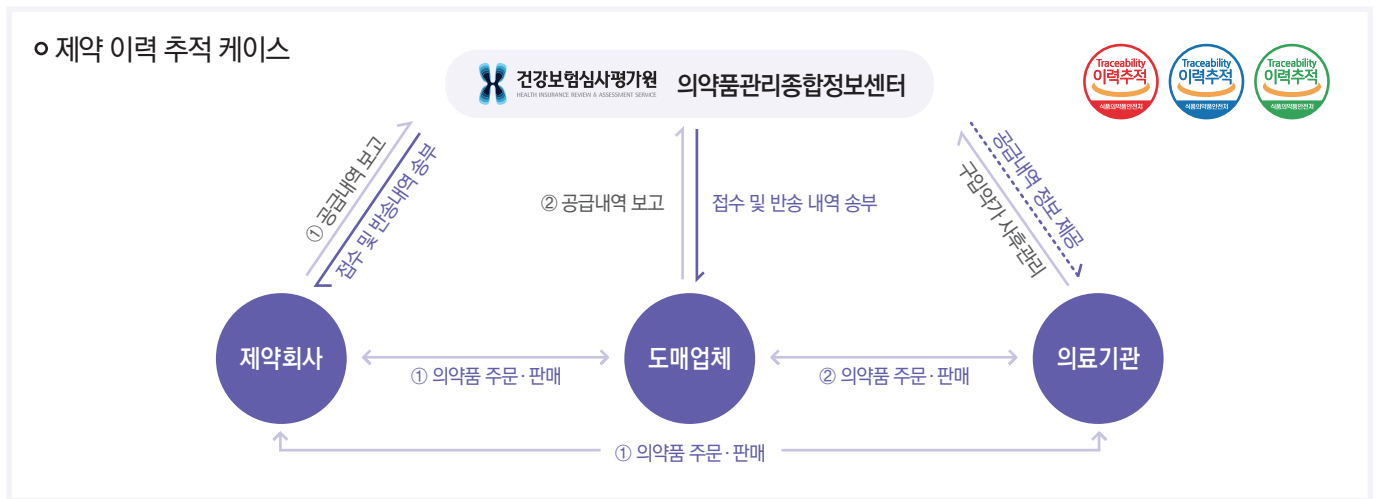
제약 이력 추적 케이스

건강보험심사평가원
HEALTH INSURANCE REVIEW & ASSESSMENT SERVICE
의약품관리종합정보센터

Traceability
이력추적
식품의약품안전처

Traceability
이력추적
식품의약품안전처

Traceability
이력추적
식품의약품안전처

① 공급내역 보고

접수 및 반송내역 송부

② 공급내역 보고

접수 및 반송 내역 송부

공급내역 정보 제공

구입약가 사후관리

제약회사

① 의약품 주문 · 판매

도매업체

② 의약품 주문 · 판매

의료기관

① 의약품 주문 · 판매